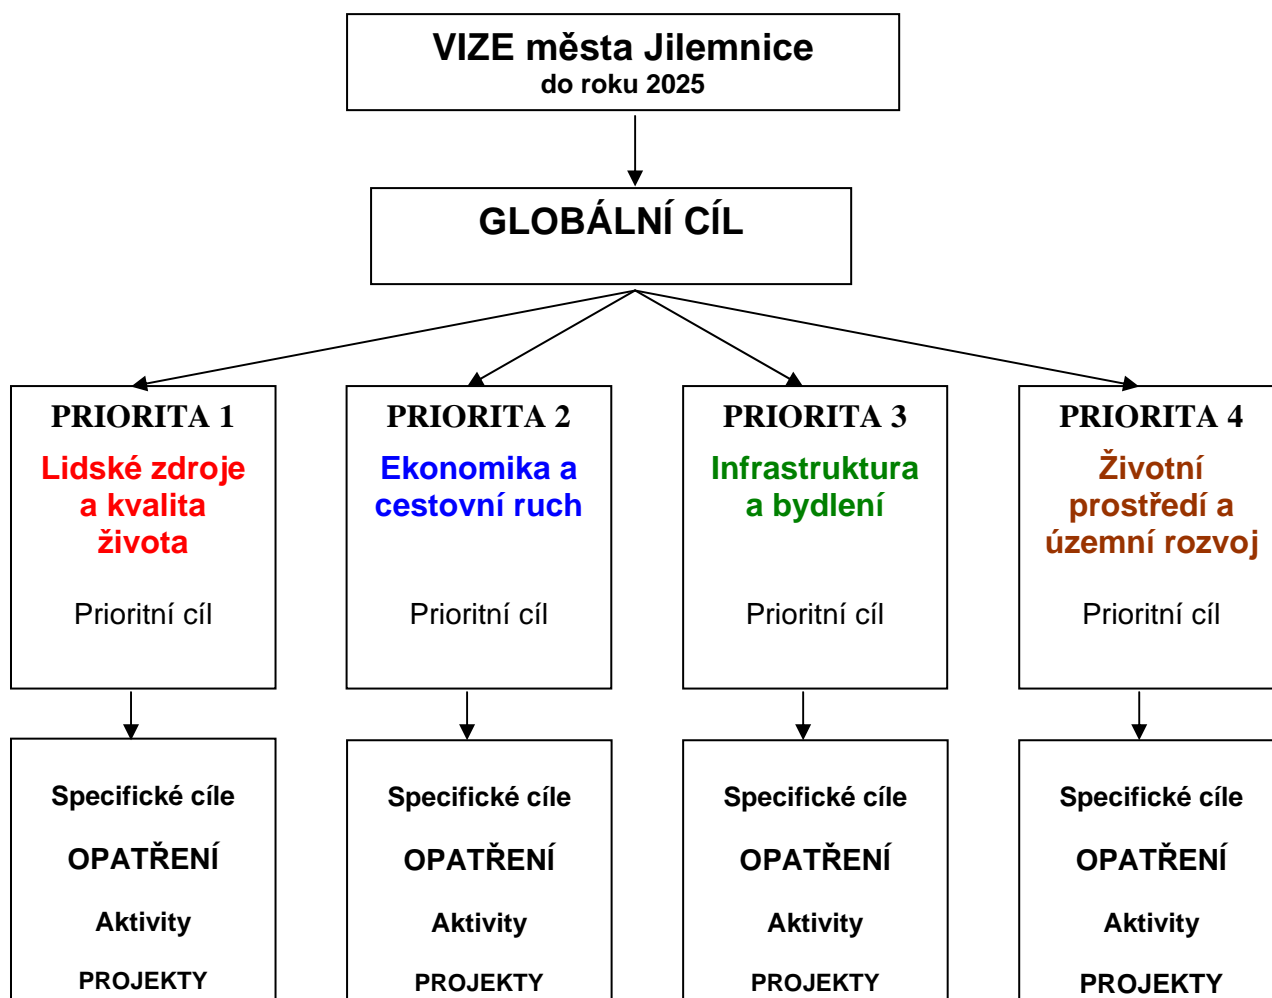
VIZE města Jilemnice
do roku 2025

GLOBÁLNÍ CÍL

PRIORITA 1
Lidské zdroje a kvalita života

Prioritní cíl

PRIORITA 2
Ekonomika a cestovní ruch

Prioritní cíl

PRIORITA 3
Infrastruktura a bydlení

Prioritní cíl

PRIORITA 4
Životní prostředí a územní rozvoj

Prioritní cíl

Specifické cíle
OPATŘENÍ
Aktivity
PROJEKTY

Specifické cíle
OPATŘENÍ
Aktivity
PROJEKTY

Specifické cíle
OPATŘENÍ
Aktivity
PROJEKTY

Specifické cíle
OPATŘENÍ
Aktivity
PROJEKTY